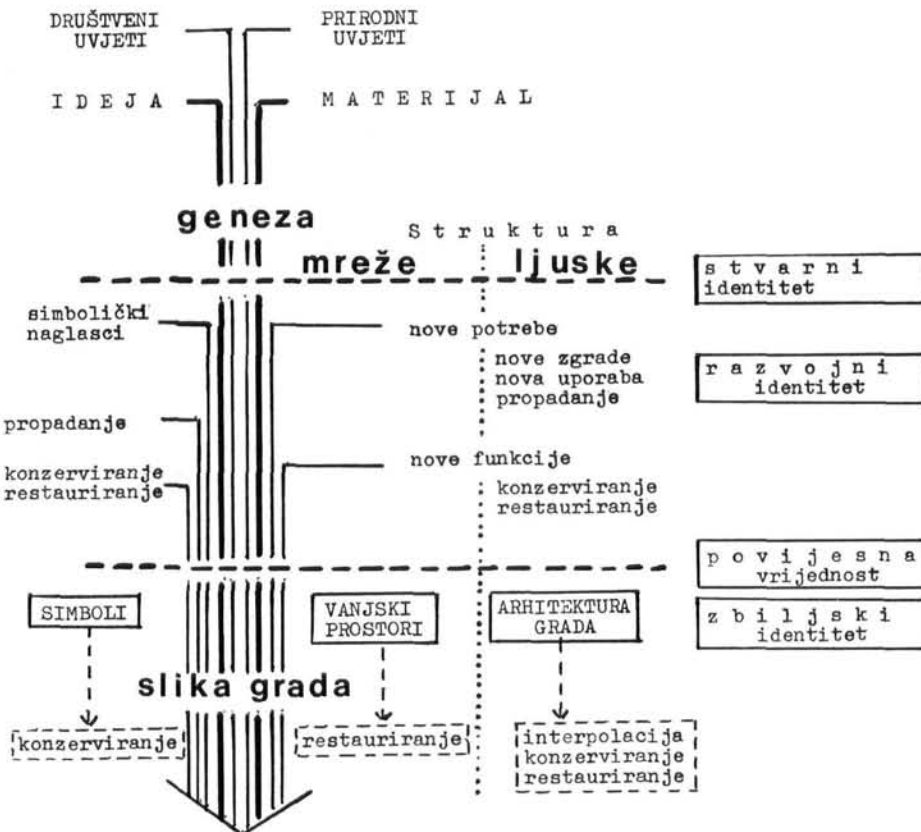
DRUŠTVENI UVJETI

PRIRODNI UVJETI

I D E J A

M A T E R I J A L

geneza

S t r u k t u r a

mreže

ljuske

s t v a r n i identitet

simbolički naglasci

nove potrebe

nove zgrade
nova uporaba
propadanje

r a z v o j n i identitet

propadanje

konzerviranje
restauriranje

nove funkcije

konzerviranje
restauriranje

p o v i j e s n a vrijednost

SIMBOLI

VANJSKI PROSTORI

ARHITEKTURA GRADA

z b i l j s k i identitet

slika grada

konzerviranje

restauriranje

interpolacija
konzerviranje
restauriranje